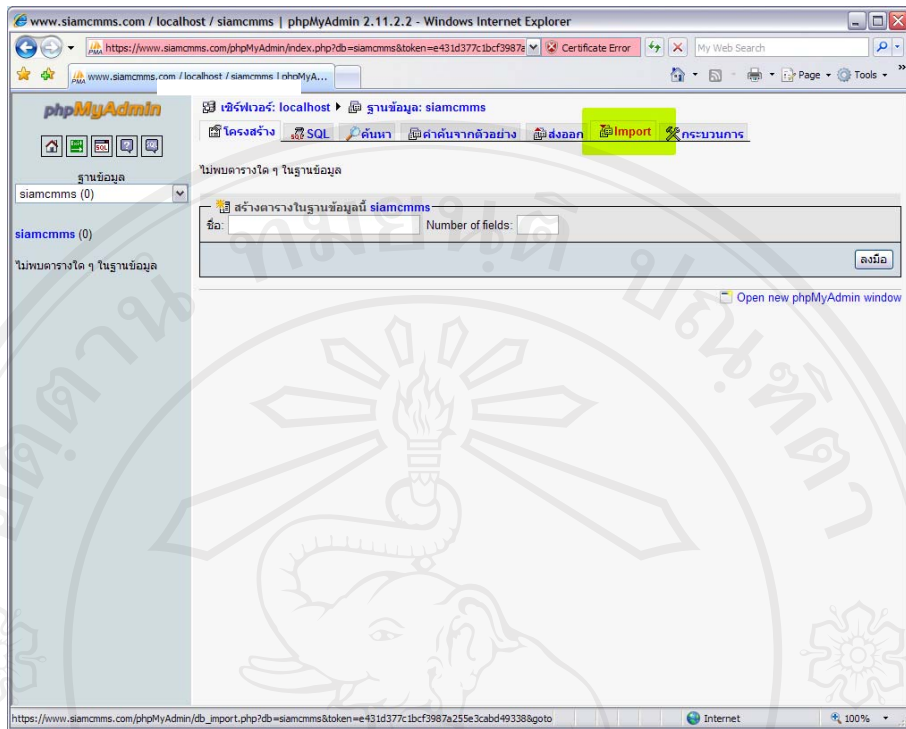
www.siamcmms.com / localhost / siamcmms | phpMyAdmin 2.11.2.2 - Windows Internet Explorer

https://www.siamcmms.com/phpMyAdmin/index.php?db=siamcmms&token=e431d377c1bcf3987a

Certificate Error

My Web Search

www.siamcmms.com / localhost / siamcmms | phpMyA...

Page Tools

phpMyAdmin

ฐานข้อมูล

siamcmms (0)

siamcmms (0)

ไม่พบตารางใด ๆ ในฐานข้อมูล

เซิร์ฟเวอร์: localhost ▸ ฐานข้อมูล: siamcmms

โครงสร้าง SQL ค้นหา ค่าค้นจากตัวอย่าง ส่งออก Import กระบวนการ

ไม่พบตารางใด ๆ ในฐานข้อมูล

สร้างตารางในฐานข้อมูลนี้ siamcmms

ชื่อ: Number of fields:

ลงมือ

Open new phpMyAdmin window

https://www.siamcmms.com/phpMyAdmin/db_import.php?db=siamcmms&token=e431d377c1bcf3987a255e3cabd49338&goto

Internet

100%